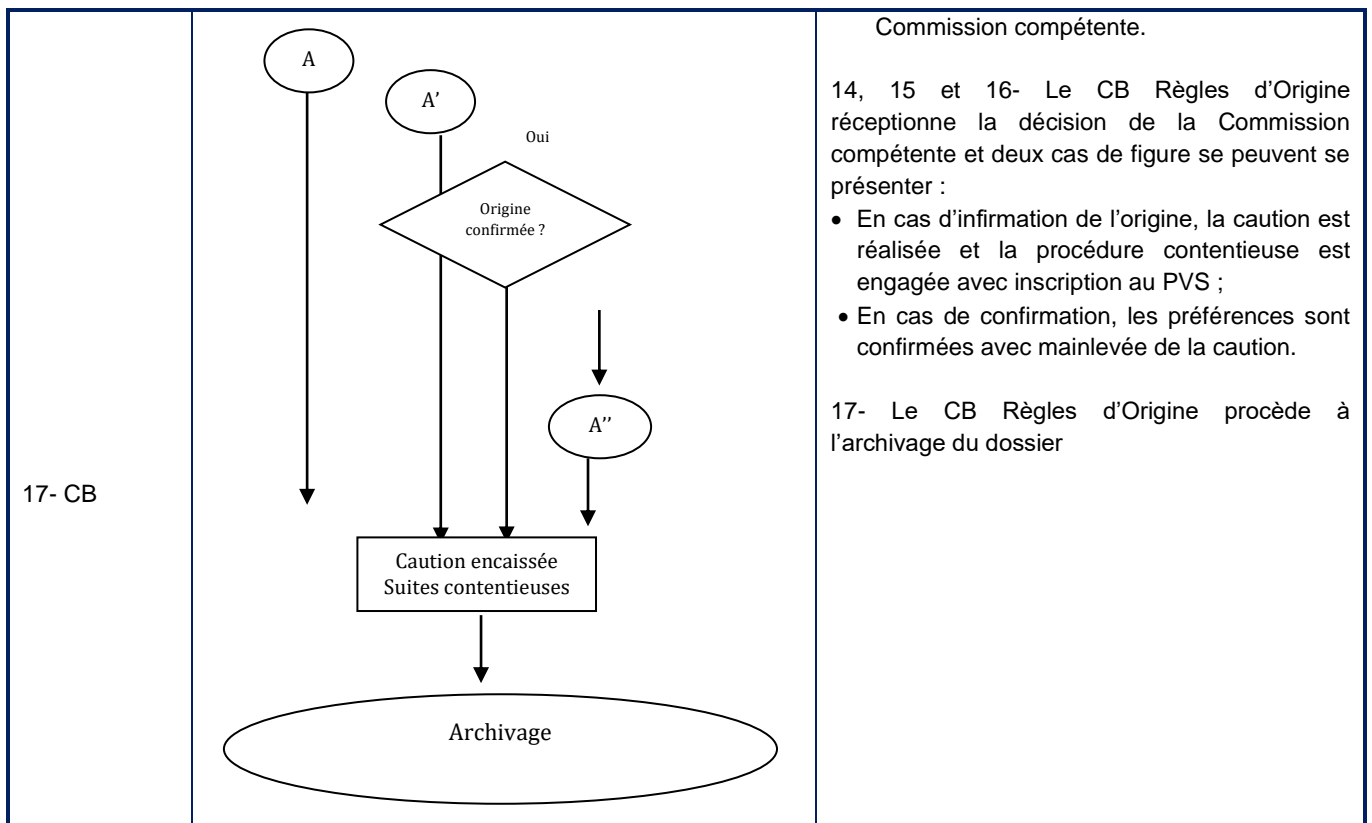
| 17- CB | A<br>A’<br>Oui<br>Origine confirmée ?<br>A’’<br>Caution encaissée<br>Suites contentieuses<br>Archivage | Commission compétente.<br><br>14, 15 et 16- Le CB Règles d’Origine réceptionne la décision de la Commission compétente et deux cas de figure se peuvent se présenter :<br>• En cas d’infirmation de l’origine, la caution est réalisée et la procédure contentieuse est engagée avec inscription au PVS ;<br>• En cas de confirmation, les préférences sont confirmées avec mainlevée de la caution.<br><br>17- Le CB Règles d’Origine procède à l’archivage du dossier |
|---|---|---|